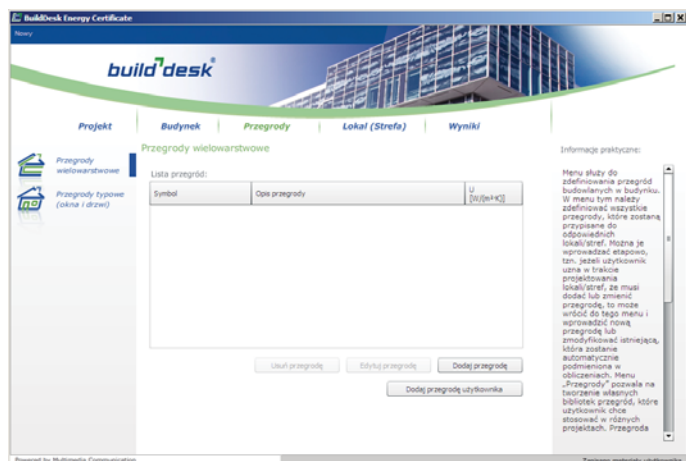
BuildDesk Energy Certificate

Nowy

build desk®

Projekt | Budynek | Przegrody | Lokal (Strefa) | Wyniki

Przegrody wielowarstwowe

Przegrody typowe (okna i drzwi)

Przegrody wielowarstwowe

Lista przegród:

| Symbol | Opis przegrody | U [W/(m²K)] |
|---|---|---|

Usuń przegrodę | Edytuj przegrodę | Dodaj przegrodę

Dodaj przegrodę użytkownika

Informacje praktyczne:

Menu służy do zdefiniowania przegród budowlanych w budynku. W menu tym należy zdefiniować wszystkie przegrody, które zostaną przypisane do odpowiednich lokali/stref. Można je wprowadzać etapowo, tzn. jeżeli użytkownik uzna w trakcie projektowania lokali/stref, że musi dodać lub zmienić przegrodę, to może wrócić do tego menu i wprowadzić nową przegrodę lub zmodyfikować istniejącą, która zostanie automatycznie podmieniona w obliczeniach. Menu „Przegrody" pozwala na tworzenie własnych bibliotek przegród, które użytkownik chce stosować w różnych projektach. Przegroda

Powered by Multimedia Communication

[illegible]